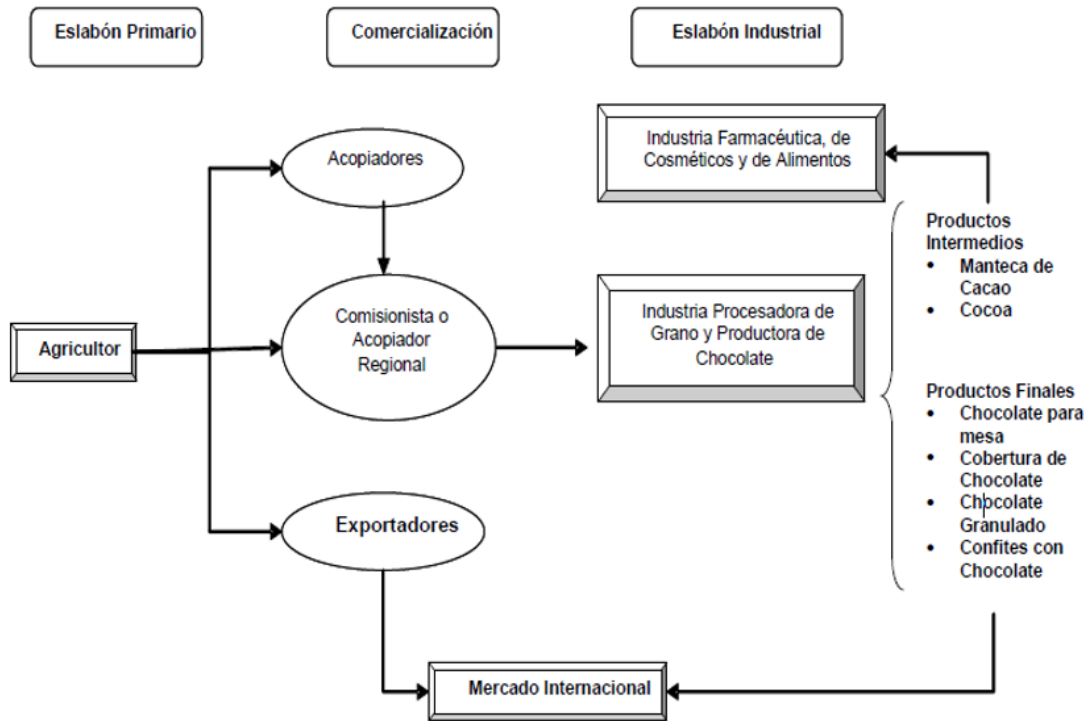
Eslabón Primario

Comercialización

Eslabón Industrial

Industria Farmacéutica, de Cosméticos y de Alimentos

Acopiadores

Productos Intermedios
• Manteca de Cacao
• Cocoa

Agricultor

Comisionista o Acopiador Regional

Industria Procesadora de Grano y Productora de Chocolate

Productos Finales
• Chocolate para mesa
• Cobertura de Chocolate
• Chocolate Granulado
• Confites con Chocolate

Exportadores

Mercado Internacional